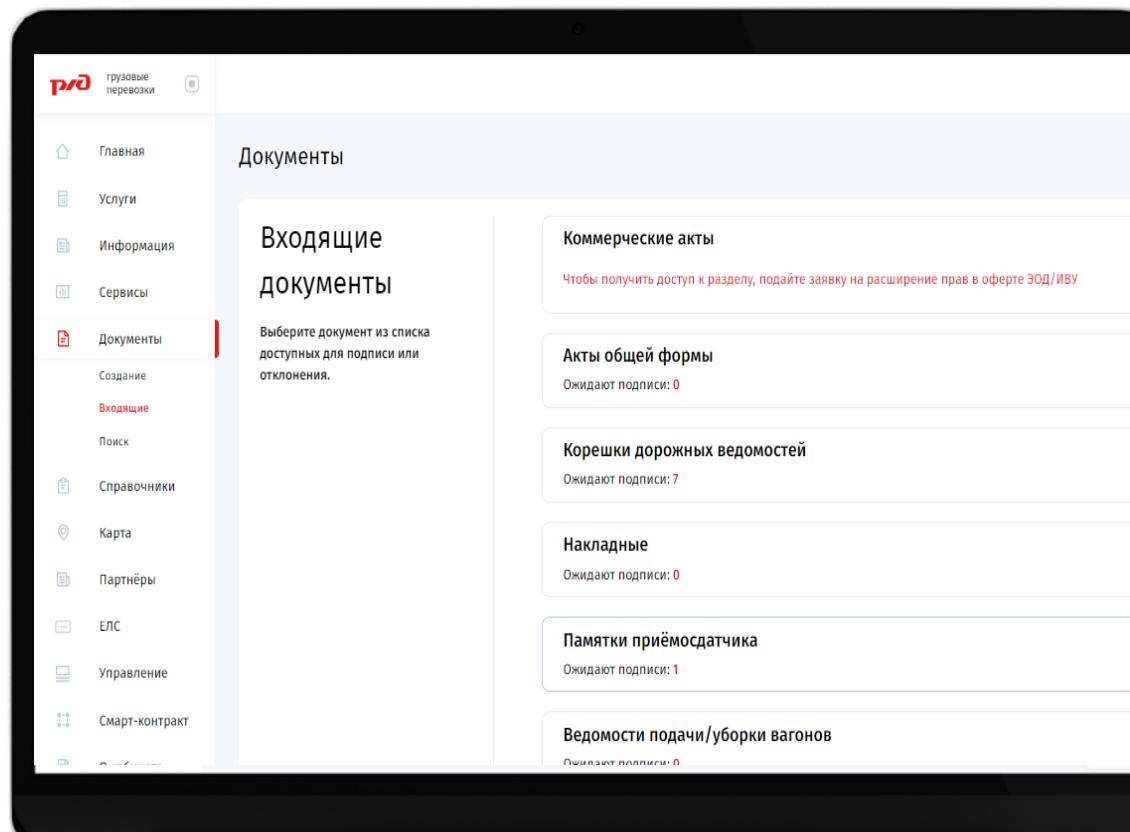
РЖД грузовые перевозки

Главная

Услуги

Информация

Сервисы

Документы

Создание

Входящие

Поиск

Справочники

Карта

Партнёры

ЕЛС

Управление

Смарт-контракт

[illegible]

Документы

Входящие документы

Выберите документ из списка доступных для подписи или отклонения.

Коммерческие акты

Чтобы получить доступ к разделу, подайте заявку на расширение прав в оферте ЭОД/ИВУ

Акты общей формы

Ожидают подписи: 0

Корешки дорожных ведомостей

Ожидают подписи: 7

Накладные

Ожидают подписи: 0

Памятки приёмосдатчика

Ожидают подписи: 1

Ведомости подачи/уборки вагонов

Ожидают подписи: 0